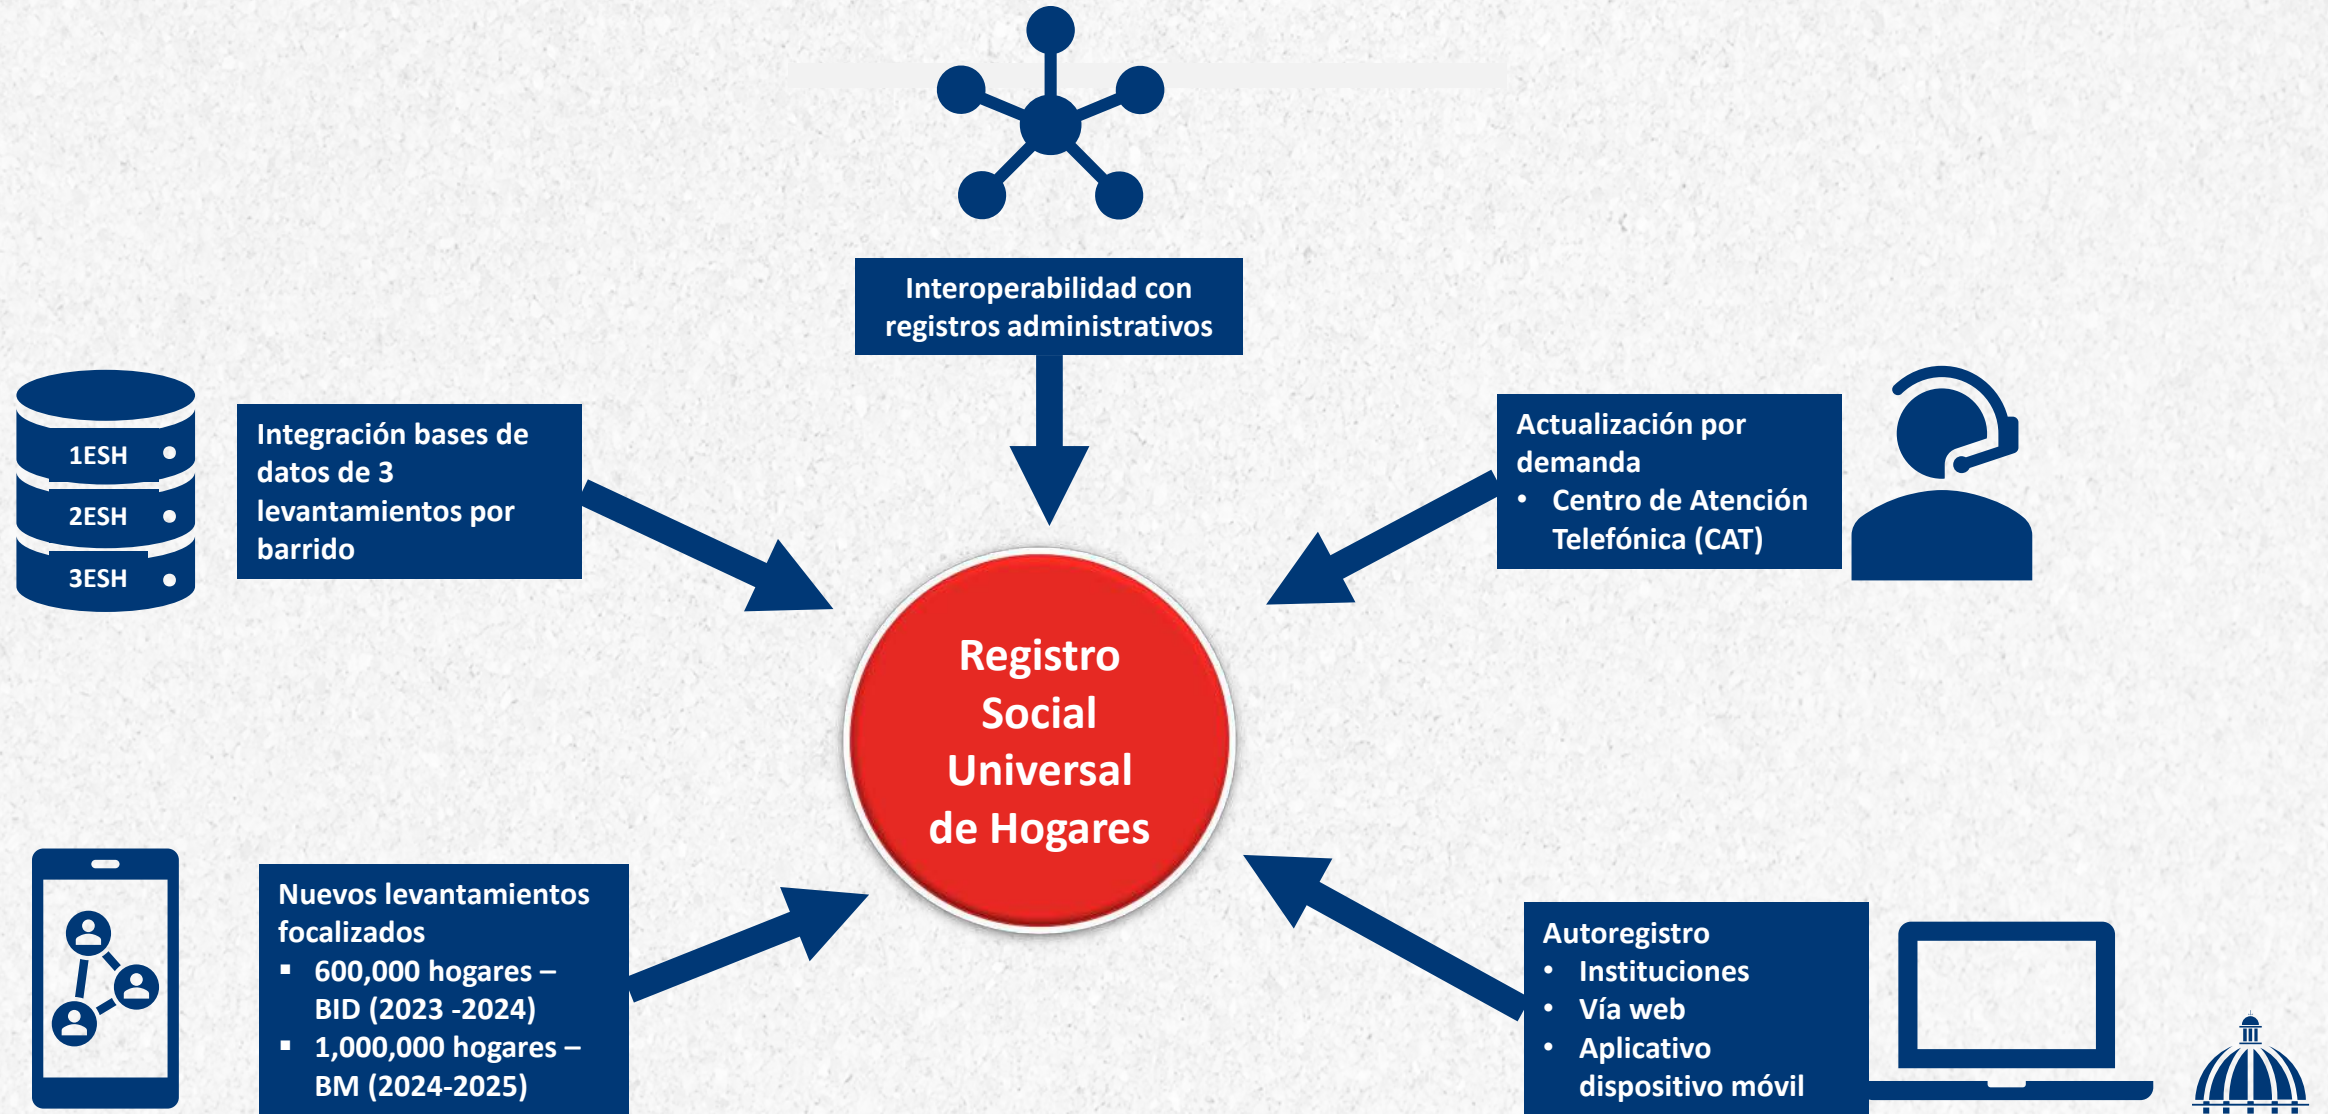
Interoperabilidad con registros administrativos

1ESH
2ESH
3ESH

Integración bases de datos de 3 levantamientos por barrido

Actualización por demanda
• Centro de Atención Telefónica (CAT)

Registro Social Universal de Hogares

Nuevos levantamientos focalizados
▪ 600,000 hogares – BID (2023 -2024)
▪ 1,000,000 hogares – BM (2024-2025)

Autoregistro
• Instituciones
• Vía web
• Aplicativo dispositivo móvil